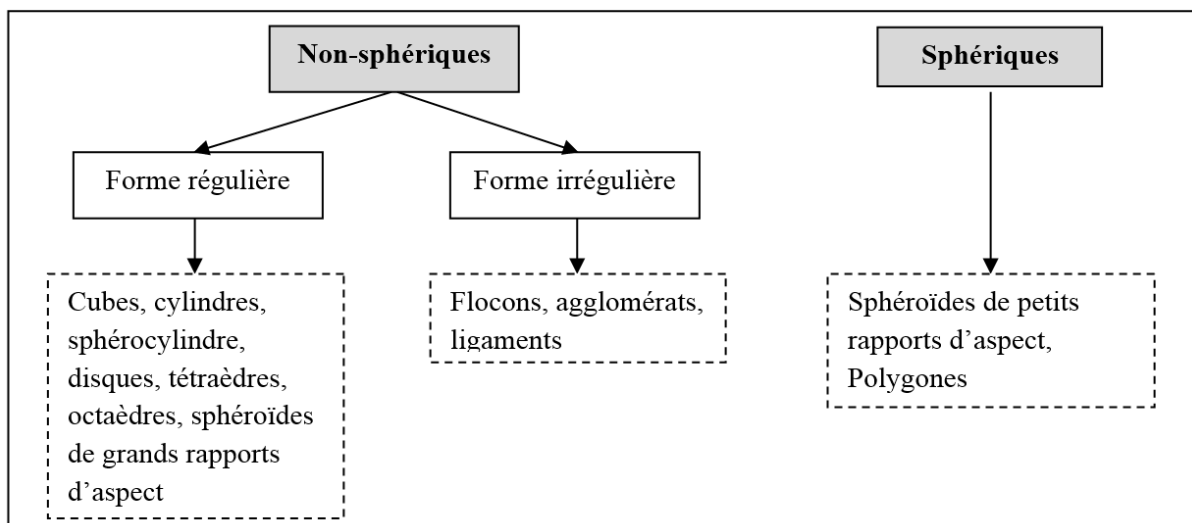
Non-sphériques

Forme régulière

Cubes, cylindres, sphérocylindre, disques, tétraèdres, octaèdres, sphéroïdes de grands rapports d'aspect

Forme irrégulière

Flocons, agglomérats, ligaments

Sphériques

Sphéroïdes de petits rapports d'aspect, Polygones